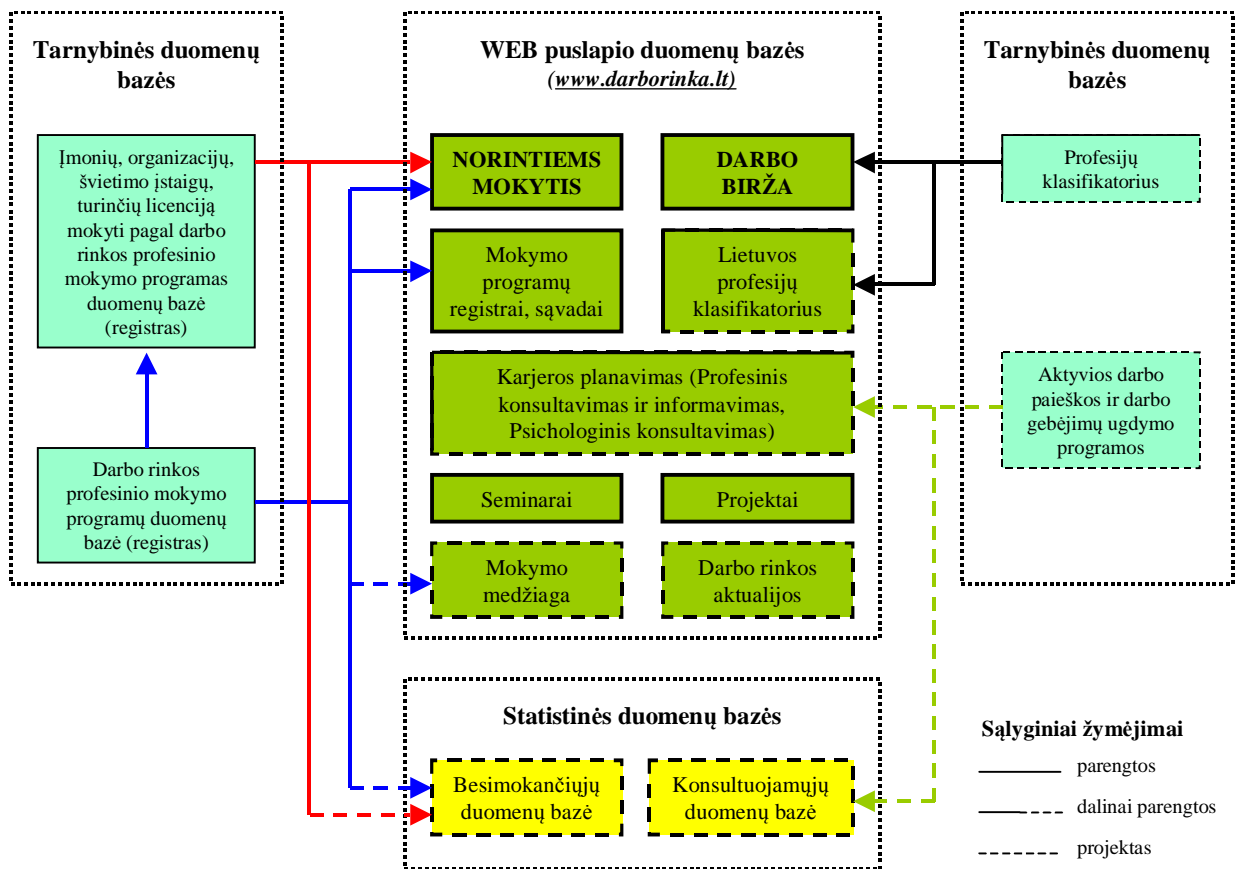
Tarnybinės duomenų bazės

Įmonių, organizacijų, švietimo įstaigų, turinčių licenciją mokyti pagal darbo rinkos profesinio mokymo programas duomenų bazė (registras)

Darbo rinkos profesinio mokymo programų duomenų bazė (registras)

WEB puslapio duomenų bazės
(www.darborinka.lt)

NORINTIEMS MOKYTIS

DARBO BIRŽA

Mokymo programų registrai, sąvadai

Lietuvos profesijų klasifikatorius

Karjeros planavimas (Profesinis konsultavimas ir informavimas, Psichologinis konsultavimas)

Seminarai

Projektai

Mokymo medžiaga

Darbo rinkos aktualijos

Tarnybinės duomenų bazės

Profesijų klasifikatorius

Aktyvios darbo paieškos ir darbo gebėjimų ugdymo programos

Statistinės duomenų bazės

Besimokančiųjų duomenų bazė

Konsultuojamųjų duomenų bazė

Sąlyginiai žymėjimai
parengtos
dalinai parengtos
projektas